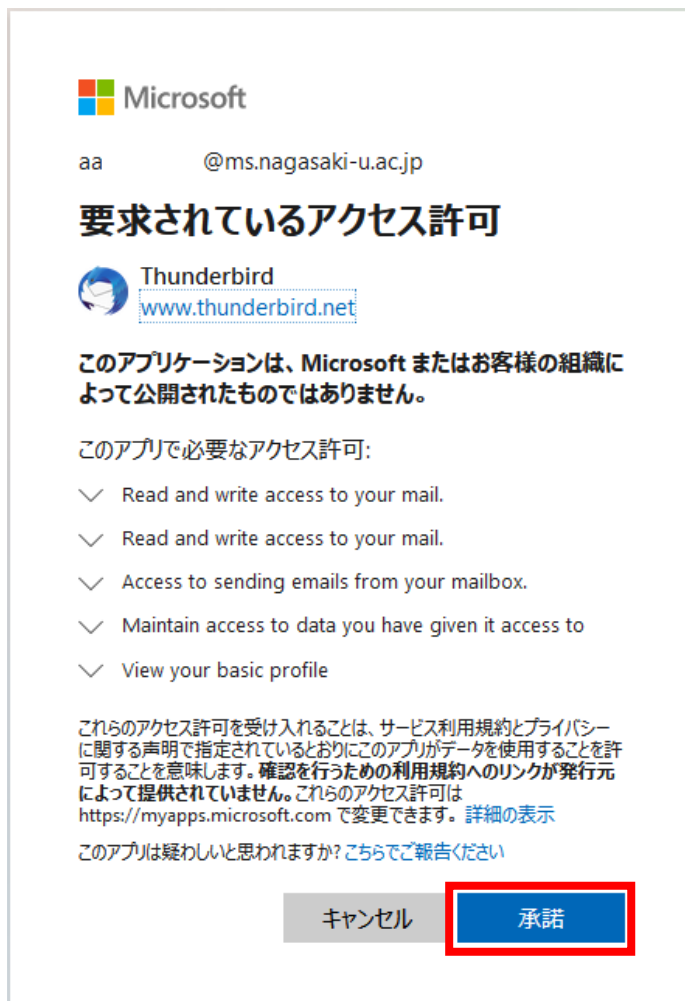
Microsoft

aa @ms.nagasaki-u.ac.jp

要求されているアクセス許可

Thunderbird
www.thunderbird.net

このアプリケーションは、Microsoft またはお客様の組織によって公開されたものではありません。

このアプリで必要なアクセス許可:

Read and write access to your mail.

Read and write access to your mail.

Access to sending emails from your mailbox.

Maintain access to data you have given it access to

View your basic profile

これらのアクセス許可を受け入れることは、サービス利用規約とプライバシーに関する声明で指定されているとおりにこのアプリがデータを使用することを許可することを意味します。確認を行うための利用規約へのリンクが発行元によって提供されていません。これらのアクセス許可は https://myapps.microsoft.com で変更できます。詳細の表示

このアプリは疑わしいと思われますか? こちらでご報告ください

キャンセル 承諾